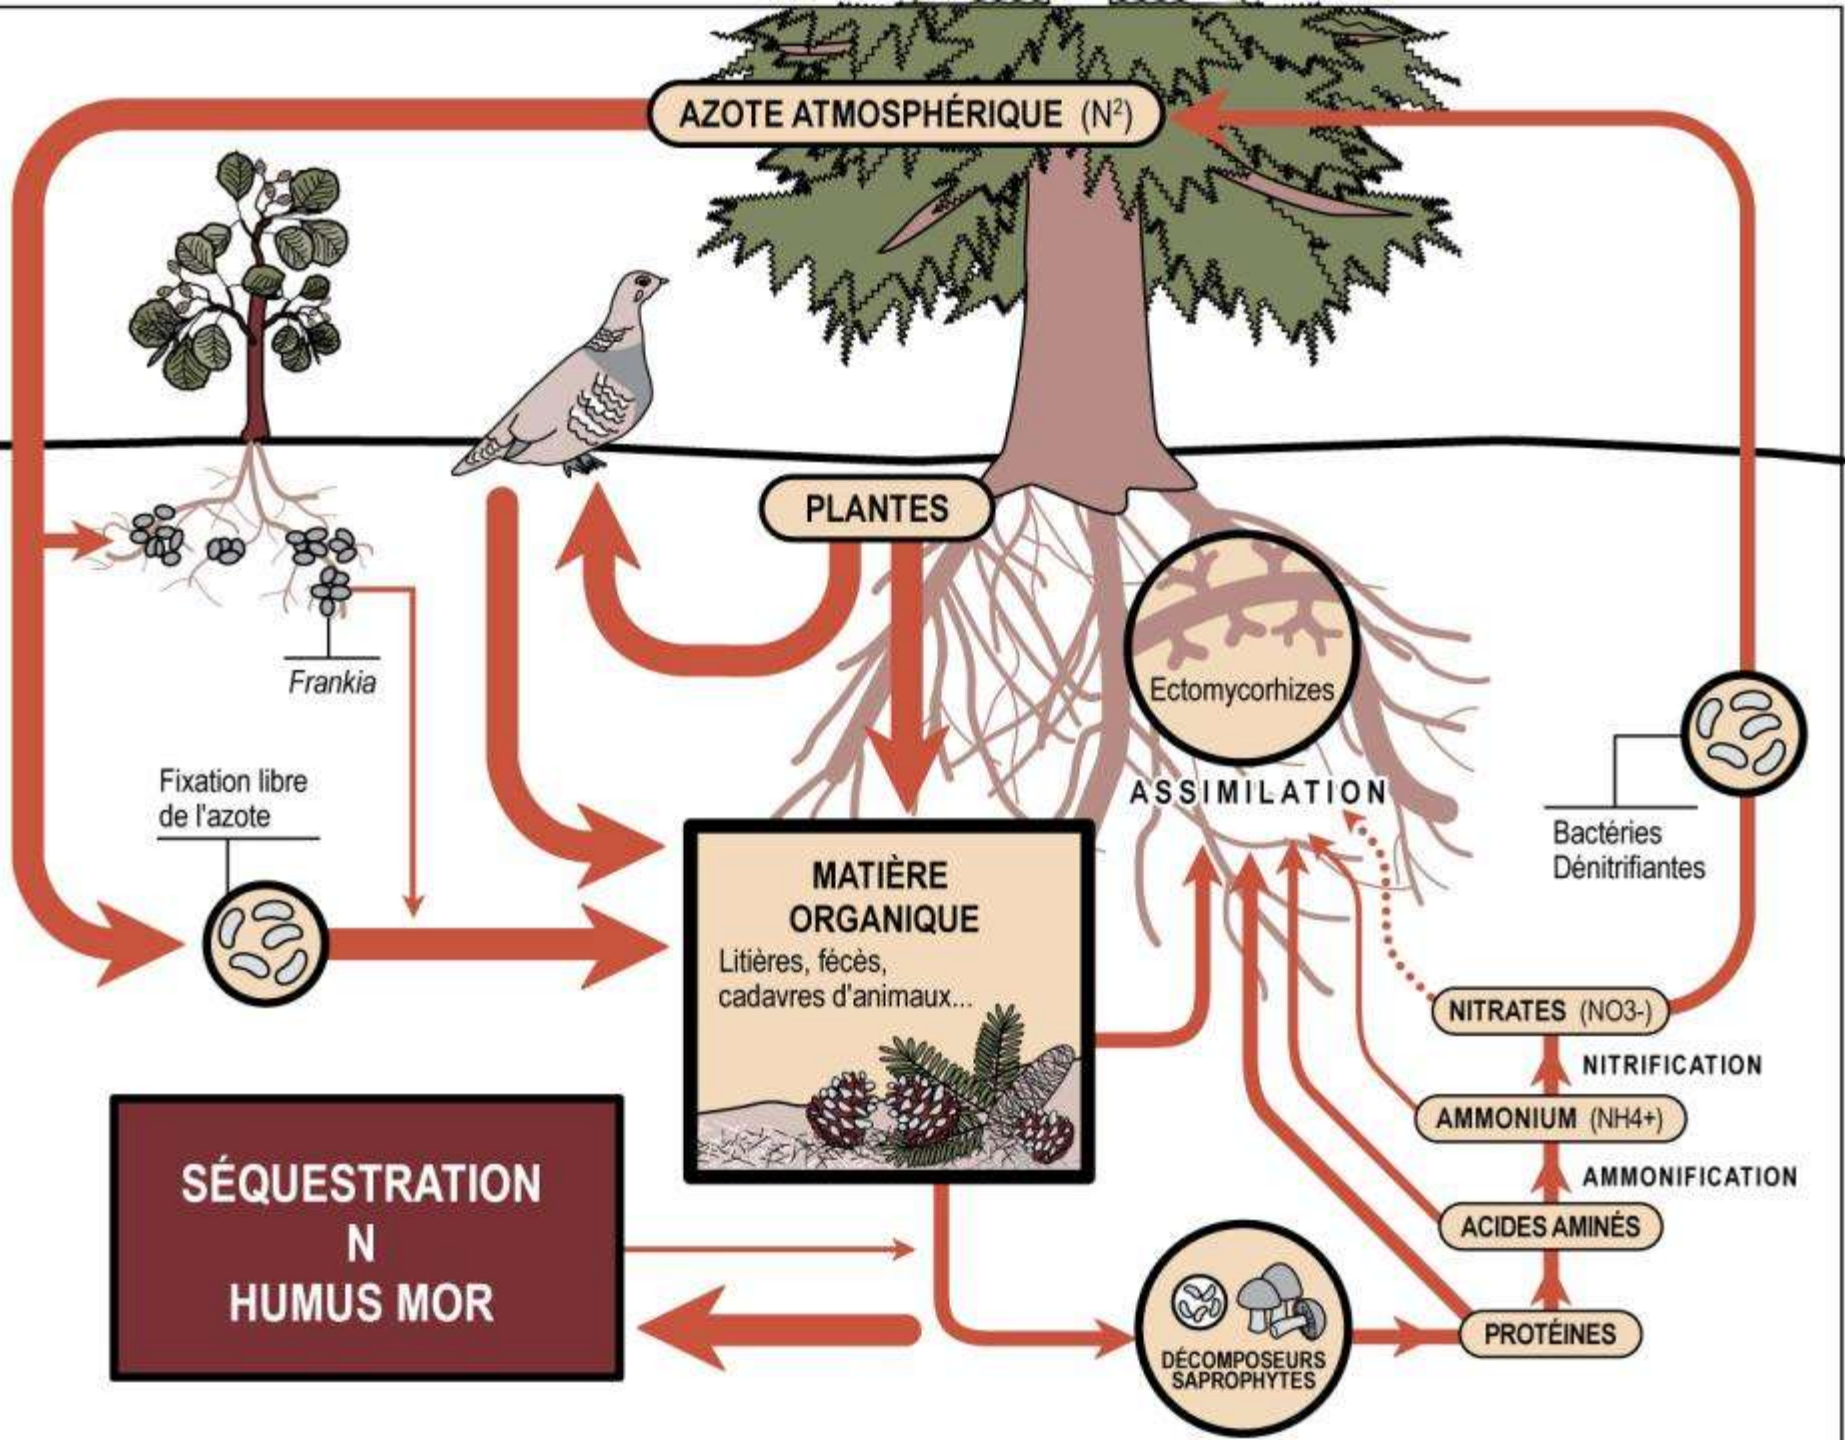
AZOTE ATMOSPHÉRIQUE ($N^2$)

PLANTES

Frankia

Ectomycorhizes

ASSIMILATION

Fixation libre de l'azote

Bactéries Dénitrifiantes

MATIÈRE ORGANIQUE
Litières, fécès, cadavres d'animaux...

NITRATES (NO3-)

NITRIFICATION

AMMONIUM (NH4+)

AMMONIFICATION

ACIDES AMINÉS

SÉQUESTRATION N HUMUS MOR

PROTÉINES

DÉCOMPOSEURS SAPROPHYTES